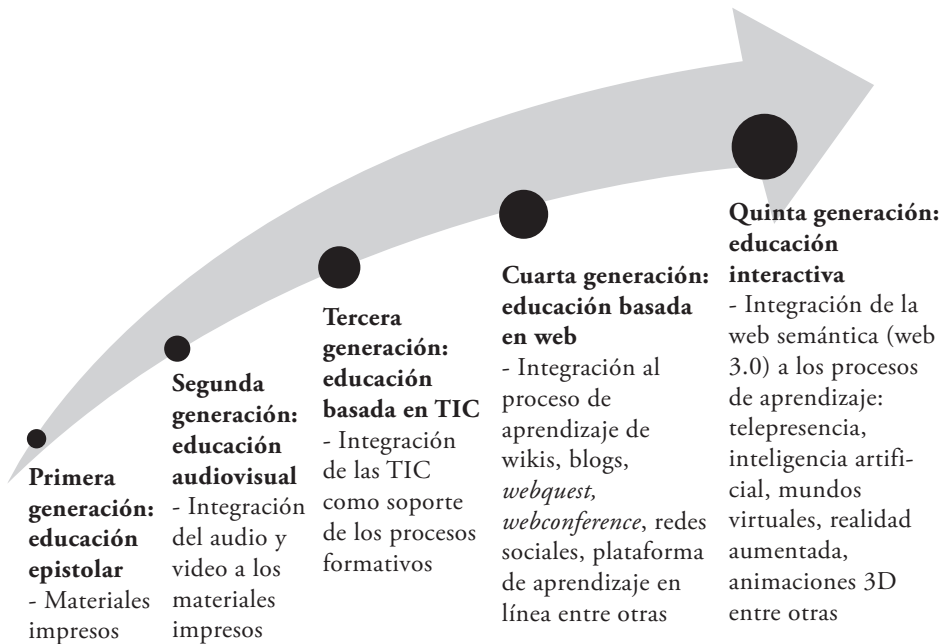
**Primera generación: educación epistolar**
- Materiales impresos

**Segunda generación: educación audiovisual**
- Integración del audio y video a los materiales impresos

**Tercera generación: educación basada en TIC**
- Integración de las TIC como soporte de los procesos formativos

**Cuarta generación: educación basada en web**
- Integración al proceso de aprendizaje de wikis, blogs, *webquest, webconference*, redes sociales, plataforma de aprendizaje en línea entre otras

**Quinta generación: educación interactiva**
- Integración de la web semántica (web 3.0) a los procesos de aprendizaje: telepresencia, inteligencia artificial, mundos virtuales, realidad aumentada, animaciones 3D entre otras